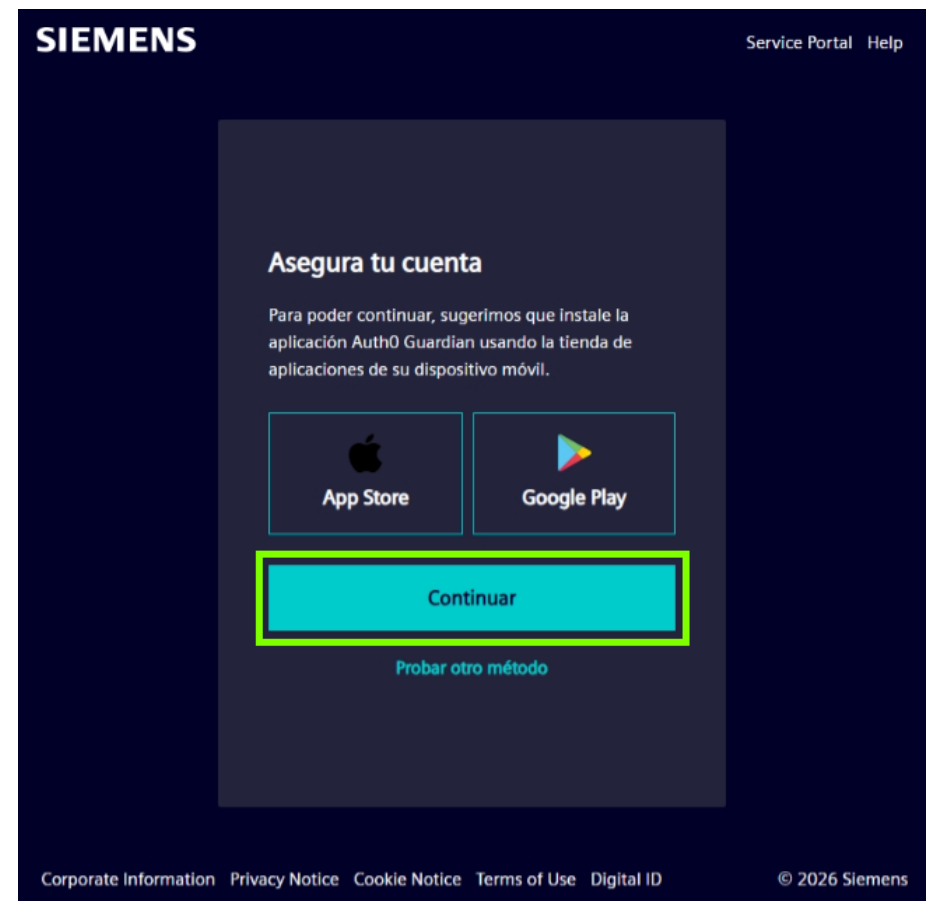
SIEMENS

Service Portal Help

Asegura tu cuenta

Para poder continuar, sugerimos que instale la aplicación Auth0 Guardian usando la tienda de aplicaciones de su dispositivo móvil.

App Store

Google Play

Continuar

Probar otro método

Corporate Information Privacy Notice Cookie Notice Terms of Use Digital ID

© 2026 Siemens